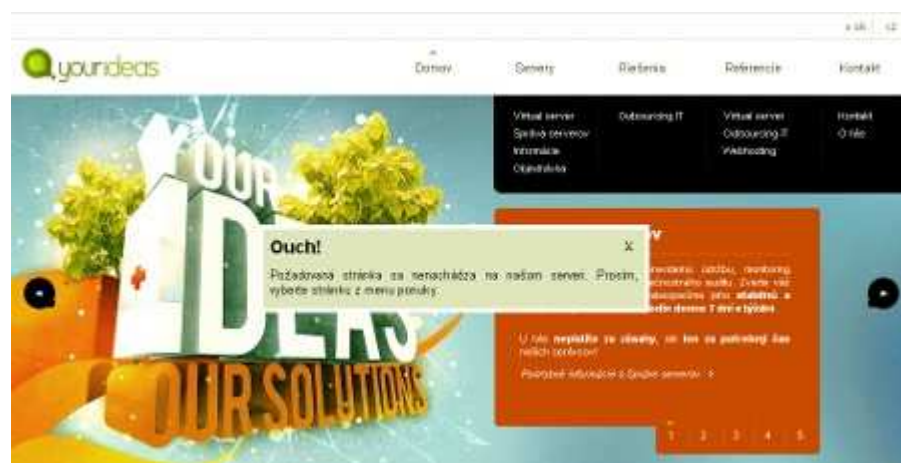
sk | cz

yourideas

Domov Servery Riešenia Referencie Kontakt

Virtual server
Správa serverov
Informácie
Objednávka

Outsourcing IT

Virtual server
Outsourcing IT
Webhosting

Kontakt
O nás

YOUR IDEAS OUR SOLUTIONS

Ouch!

x

Požadovaná stránka sa nenachádza na našom serveri. Prosím, vyberte stránku z menu ponuky.

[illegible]v

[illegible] zálohu, monitoring, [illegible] audit. Zverte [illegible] zabezpečíme jeho stabilnú a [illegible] denne 7 dní v týždni.

U nás neplatíte za súhlasy, ale len za potrebný čas našich správcov.

Podrobné informácie o Správe serverov >

1 2 3 4 5